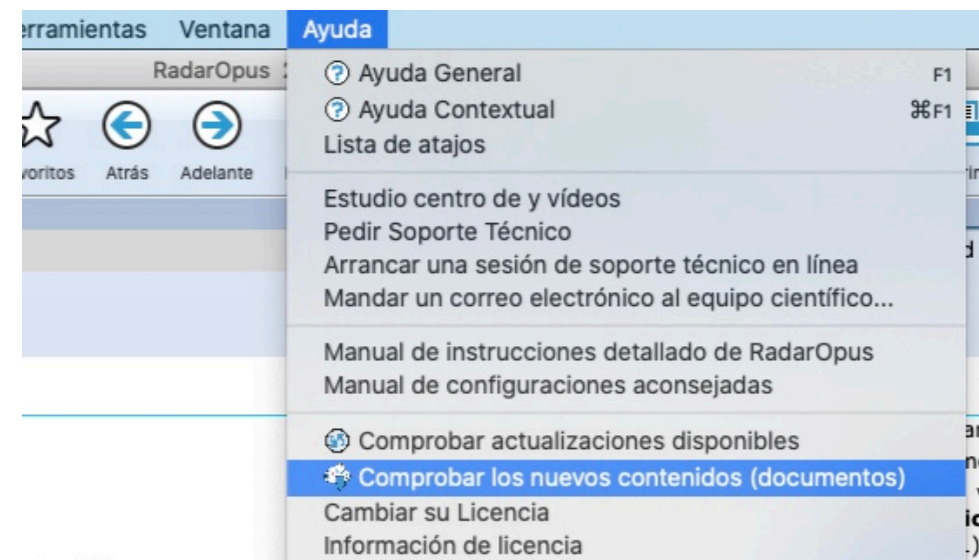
rramientas Ventana Ayuda

RadarOpus

voritos Atrás Adelante

Ayuda General F1
Ayuda Contextual ⌘F1
Lista de atajos

Estudio centro de y vídeos
Pedir Soporte Técnico
Arrancar una sesión de soporte técnico en línea
Mandar un correo electrónico al equipo científico...

Manual de instrucciones detallado de RadarOpus
Manual de configuraciones aconsejadas

Comprobar actualizaciones disponibles
Comprobar los nuevos contenidos (documentos)
Cambiar su Licencia
Información de licencia